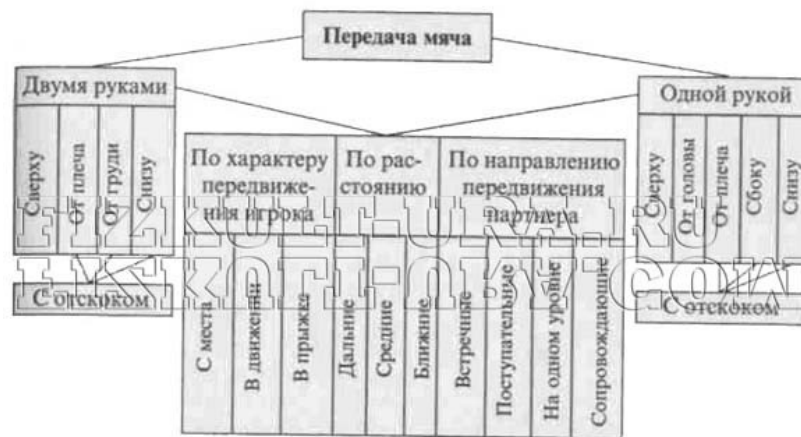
Передача мяча

Двумя руками

Сверху
От плеча
От груди
Снизу

С отскоком

По характеру передвижения игрока
По расстоянию
По направлению передвижения партнера

С места
В движении
В прыжке
Дальние
Средние
Ближние
Встречные
Поступательные
На одном уровне
Сопровождающие

Одной рукой

Сверху
От головы
От плеча
Сбоку
Снизу

С отскоком

FIZKULT-URA.RU
FIZKULT-URA.COM